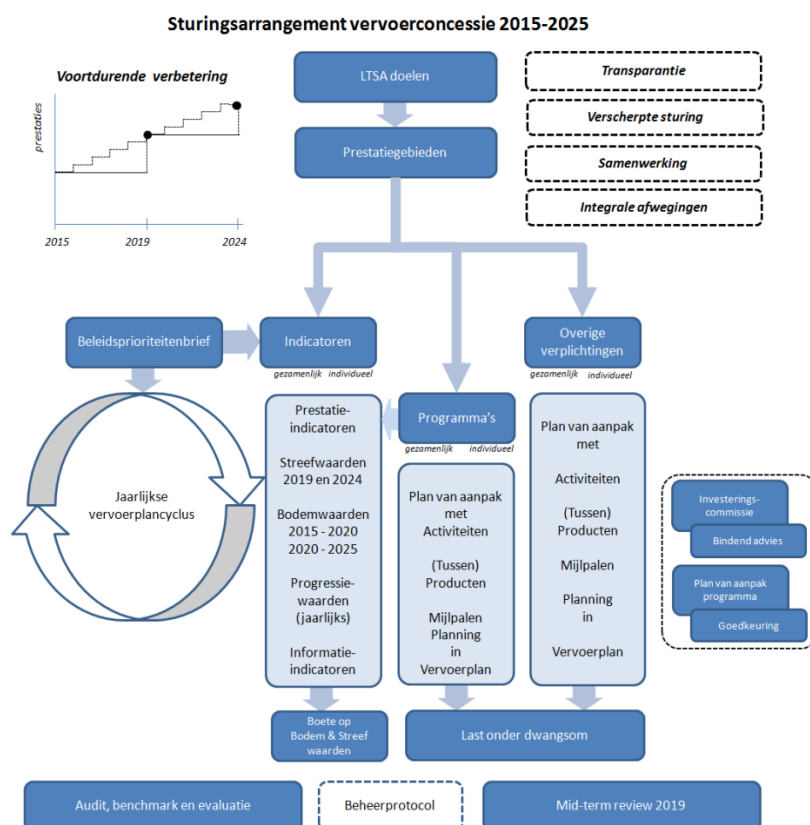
Sturingsarrangement vervoerconcessie 2015-2025

Voortdurende verbetering

prestaties

2015
2019
2024

LTSA doelen

Prestatiegebieden

Transparantie

Verscherpte sturing

Samenwerking

Integrale afwegingen

Beleidsprioriteitenbrief

Indicatoren

gezamenlijk individueel

Overige verplichtingen

gezamenlijk individueel

Jaarlijkse vervoerplancyclus

Prestatie-indicatoren

Streefwaarden 2019 en 2024

Bodemwaarden 2015 - 2020 2020 - 2025

Progressie-waarden (jaarlijks)

Informatie-indicatoren

Programma's

gezamenlijk individueel

Plan van aanpak met Activiteiten

(Tussen) Producten

Mijlpalen Planning in Vervoerplan

Plan van aanpak met

Activiteiten

(Tussen) Producten

Mijlpalen

Planning in

Vervoerplan

Investerings-commissie

Bindend advies

Plan van aanpak programma

Goedkeuring

Boete op Bodem & Streef waarden

Last onder dwangsom

Audit, benchmark en evaluatie

Beheerprotocol

Mid-term review 2019